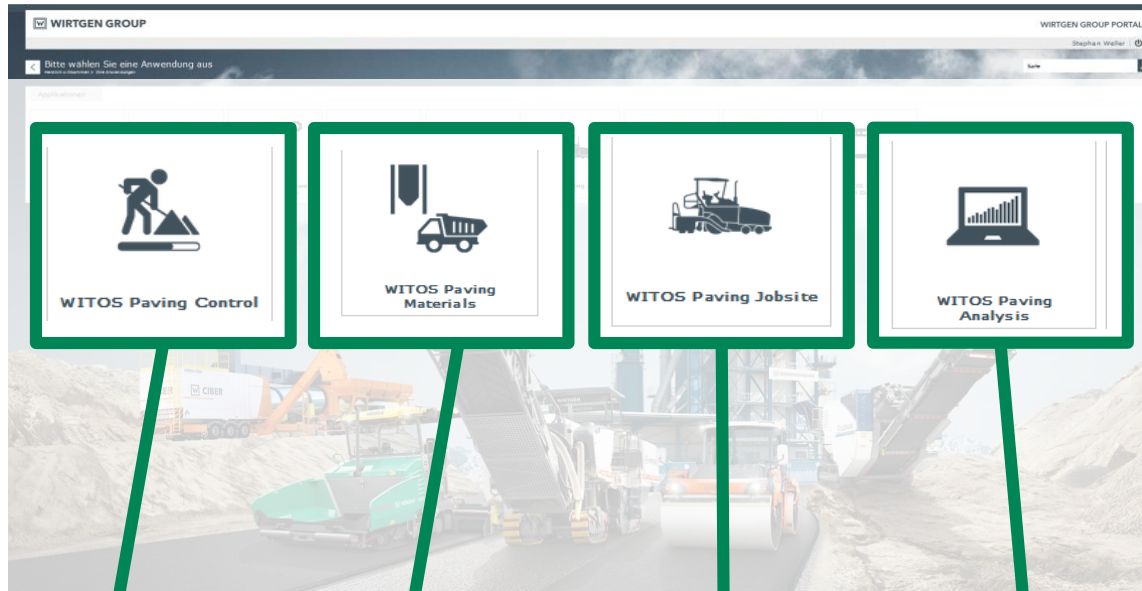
WIRTGEN GROUP

WIRTGEN GROUP PORTAL

Stephan Weller

Bitte wählen Sie eine Anwendung aus

Suche

Applikationen

WITOS Paving Control

WITOS Paving Materials

WITOS Paving Jobsite

WITOS Paving Analysis

CIBER